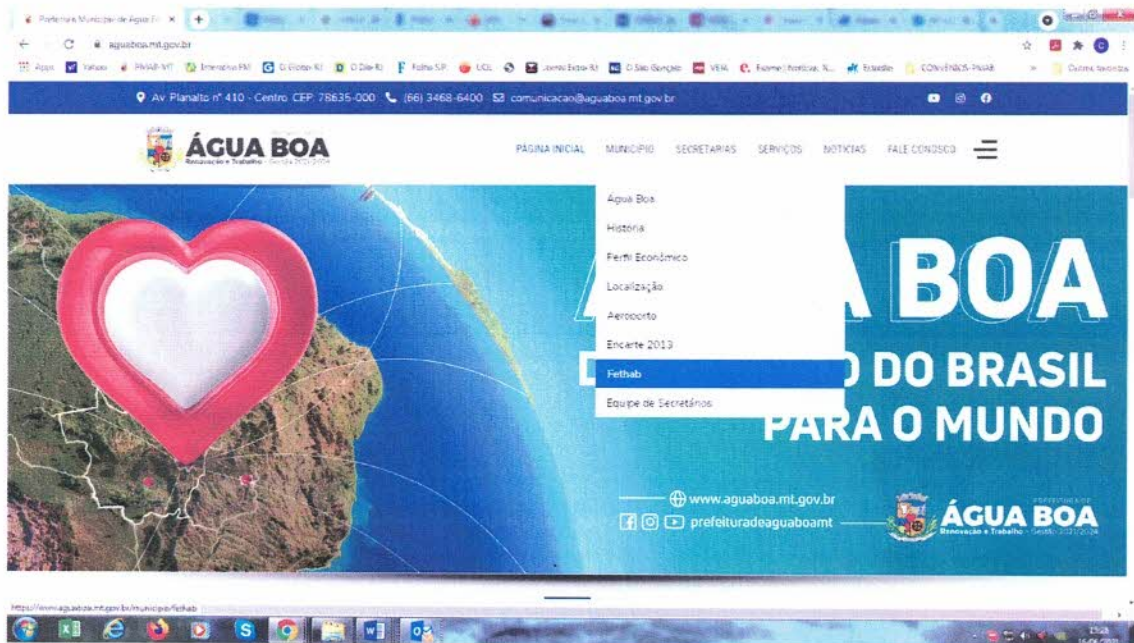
Prefeitura Municipal de Água Bo ×

aguaboa.mt.gov.br

Apps Yahoo PMAB-MT Interativa FM O Globo RJ O Dia RJ Folha S.P. UOL Jornal Extra RJ O São Gonçalo VEJA Exame | Notícias Estadão CONVÊNIOS-PMAB Outros favoritos

Av. Planalto nº 410 - Centro CEP: 78635-000 (66) 3468-6400 comunicacao@aguaboa.mt.gov.br

ÁGUA BOA
Renovação e Trabalho - Gestão 2021/2024

PÁGINA INICIAL MUNICÍPIO SECRETARIAS SERVIÇOS NOTÍCIAS FALE CONOSCO

Água Boa
História
Perfil Econômico
Localização
Aeroporto
Encarte 2013
Fethab
Equipe de Secretários

A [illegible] BOA
D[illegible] DO BRASIL
PARA O MUNDO

www.aguaboa.mt.gov.br
prefeituradeaguaboamt

PREFEITURA DE
ÁGUA BOA
Renovação e Trabalho - Gestão 2021/2024

https://www.aguaboa.mt.gov.br/municipio/fethab

15:28
16/06/2021